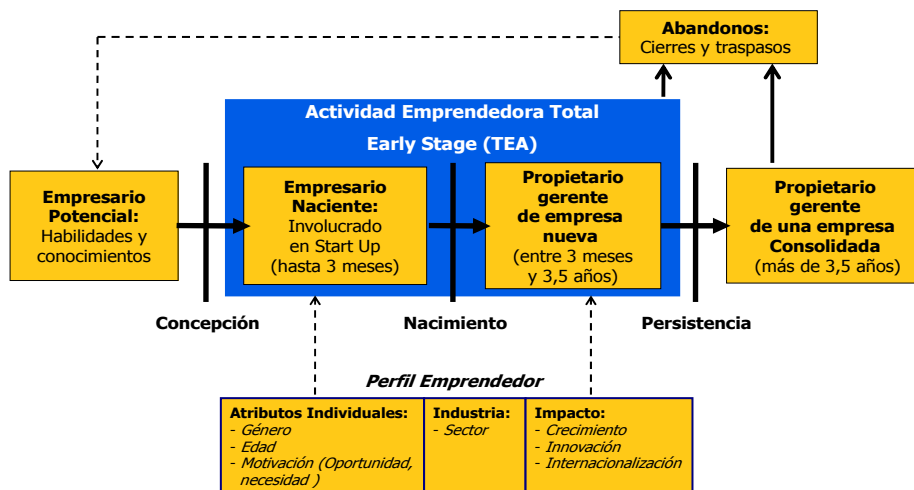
Abandonos:
Cierres y traspasos

Actividad Emprendedora Total
Early Stage (TEA)

Empresario Potencial:
Habilidades y conocimientos

Empresario Naciente:
Involucrado en Start Up (hasta 3 meses)

Propietario gerente de empresa nueva
(entre 3 meses y 3,5 años)

Propietario gerente de una empresa Consolidada
(más de 3,5 años)

Concepción

Nacimiento

Persistencia

Perfil Emprendedor

| Atributos Individuales: - Género - Edad - Motivación (Oportunidad, necesidad ) | Industria: - Sector | Impacto: - Crecimiento - Innovación - Internacionalización |
|---|---|---|